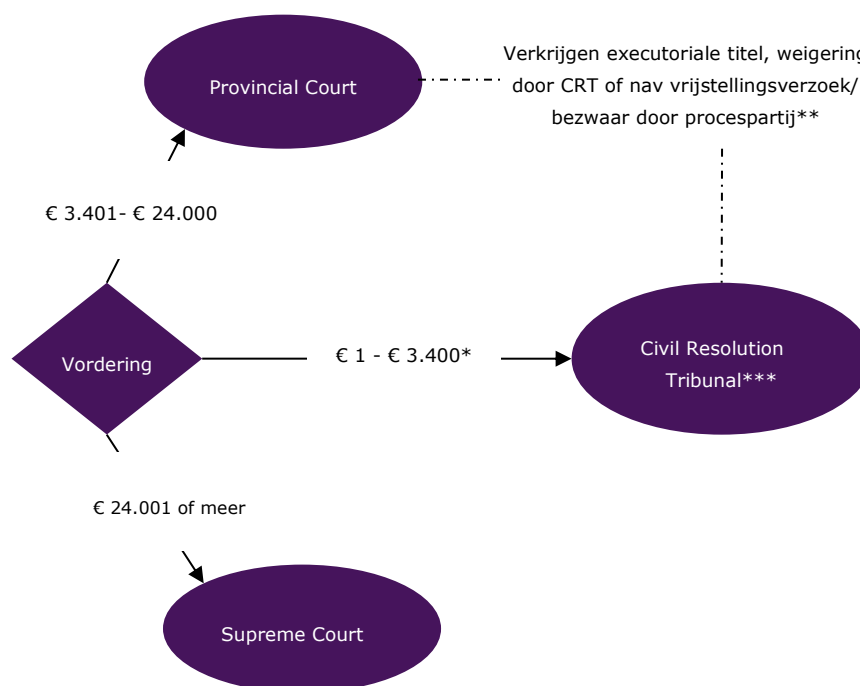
Provincial Court

Verkrijgen executoriale titel, weigering door CRT of nav vrijstellingsverzoek/ bezwaar door procespartij**

€ 3.401- € 24.000

Vordering

€ 1 - € 3.400*

Civil Resolution Tribunal***

€ 24.001 of meer

Supreme Court